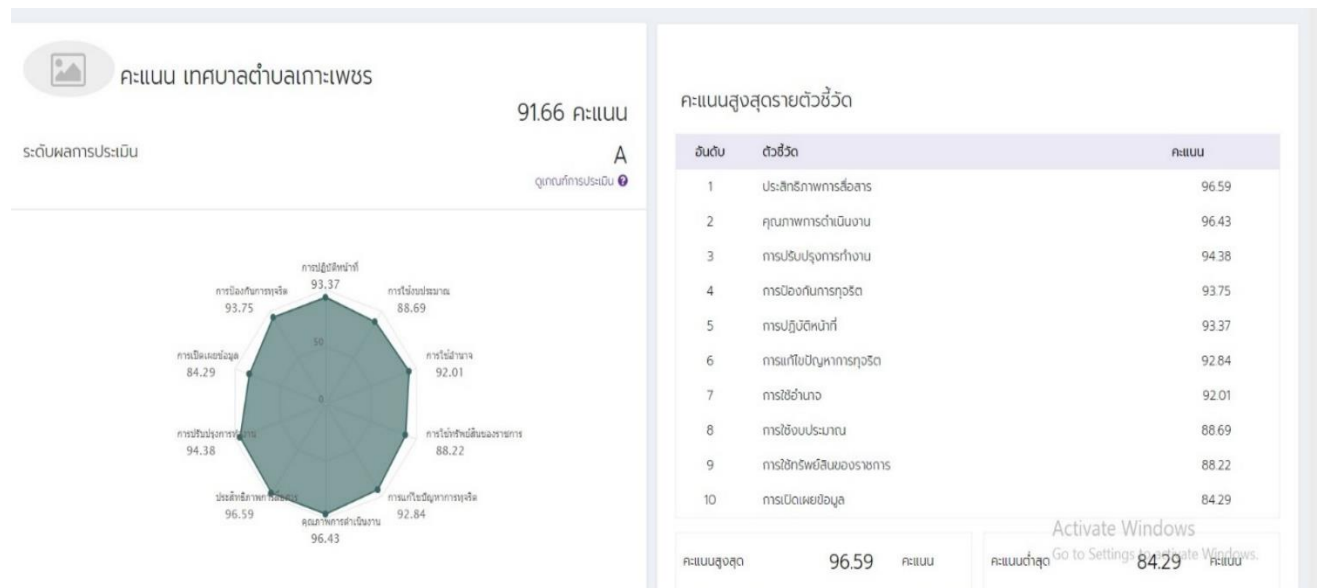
คะแนน เทศบาลตำบลเกาะเพชร

91.66 คะแนน

ระดับผลการประเมิน

A

ดูเกณฑ์การประเมิน

การปฏิบัติหน้าที่
93.37

การใช้งบประมาณ
88.69

การใช้อำนาจ
92.01

การใช้ทรัพย์สินของราชการ
88.22

การแก้ไขปัญหาการทุจริต
92.84

คุณภาพการดำเนินงาน
96.43

ประสิทธิภาพการสื่อสาร
96.59

การปรับปรุงการทำงาน
94.38

การเปิดเผยข้อมูล
84.29

การป้องกันการทุจริต
93.75

50

0

คะแนนสูงสุดรายตัวชี้วัด

| อันดับ | ตัวชี้วัด | คะแนน |
|---|---|---|
| 1 | ประสิทธิภาพการสื่อสาร | 96.59 |
| 2 | คุณภาพการดำเนินงาน | 96.43 |
| 3 | การปรับปรุงการทำงาน | 94.38 |
| 4 | การป้องกันการทุจริต | 93.75 |
| 5 | การปฏิบัติหน้าที่ | 93.37 |
| 6 | การแก้ไขปัญหาการทุจริต | 92.84 |
| 7 | การใช้อำนาจ | 92.01 |
| 8 | การใช้งบประมาณ | 88.69 |
| 9 | การใช้ทรัพย์สินของราชการ | 88.22 |
| 10 | การเปิดเผยข้อมูล | 84.29 |

คะแนนสูงสุด 96.59 คะแนน

คะแนนต่ำสุด 84.29 คะแนน

Activate Windows
Go to Settings to activate Windows.